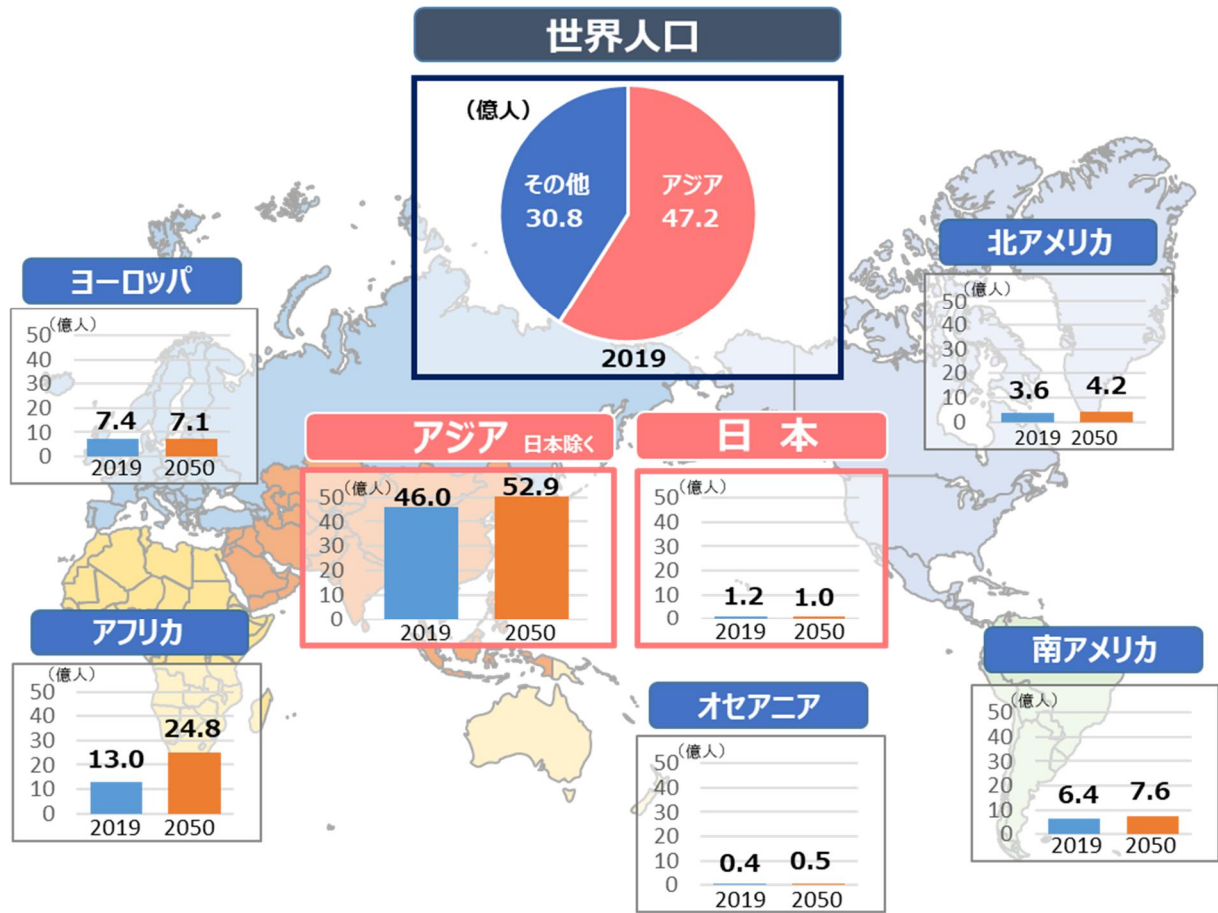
世界人口

(億人)
その他 30.8
アジア 47.2
2019

北アメリカ
(億人)
50
40
30
20
10
0
3.6
4.2
2019 2050

ヨーロッパ
(億人)
50
40
30
20
10
0
7.4
7.1
2019 2050

アジア 日本除く
(億人)
50
40
30
20
10
0
46.0
52.9
2019 2050

日 本
(億人)
50
40
30
20
10
0
1.2
1.0
2019 2050

アフリカ
(億人)
50
40
30
20
10
0
13.0
24.8
2019 2050

南アメリカ
(億人)
50
40
30
20
10
0
6.4
7.6
2019 2050

オセアニア
(億人)
50
40
30
20
10
0
0.4
0.5
2019 2050